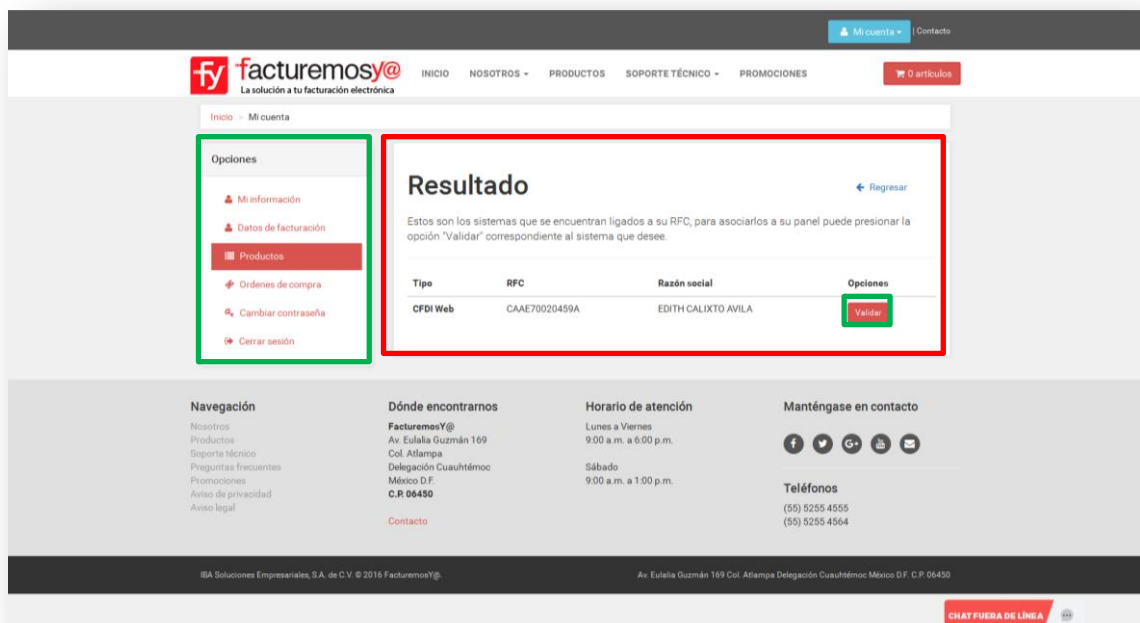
Mi cuenta | Contacto

fy facturemosy@
La solución a tu facturación electrónica

INICIO NOSOTROS PRODUCTOS SOPORTE TÉCNICO PROMOCIONES

0 artículos

Inicio > Mi cuenta

Opciones

Mi información
Datos de facturación
Productos
Ordenes de compra
Cambiar contraseña
Cerrar sesión

Resultado

Regresar

Estos son los sistemas que se encuentran ligados a su RFC, para asociarlos a su panel puede presionar la opción "Validar" correspondiente al sistema que desee.

| Tipo | RFC | Razón social | Opciones |
|---|---|---|---|
| CFDI Web | CAAE70020459A | EDITH CALIXTO AVILA | Validar |

Navegación
Nosotros
Productos
Soporte técnico
Preguntas frecuentes
Promociones
Aviso de privacidad
Aviso legal

Dónde encontrarnos
FacturemosY@
Av. Eulalia Guzmán 169
Col. Atlampa
Delegación Cuauhtémoc
México D.F.
C.P. 06450

Contacto

Horario de atención
Lunes a Viernes
9:00 a.m. a 6:00 p.m.

Sábado
9:00 a.m. a 1:00 p.m.

Manténgase en contacto

Teléfonos
(55) 5255 4555
(55) 5255 4564

IBA Soluciones Empresariales, S.A. de C.V. © 2016 FacturemosY@.

Av. Eulalia Guzmán 169 Col. Atlampa Delegación Cuauhtémoc México D.F. C.P. 06450

CHAT FUERA DE LÍNEA